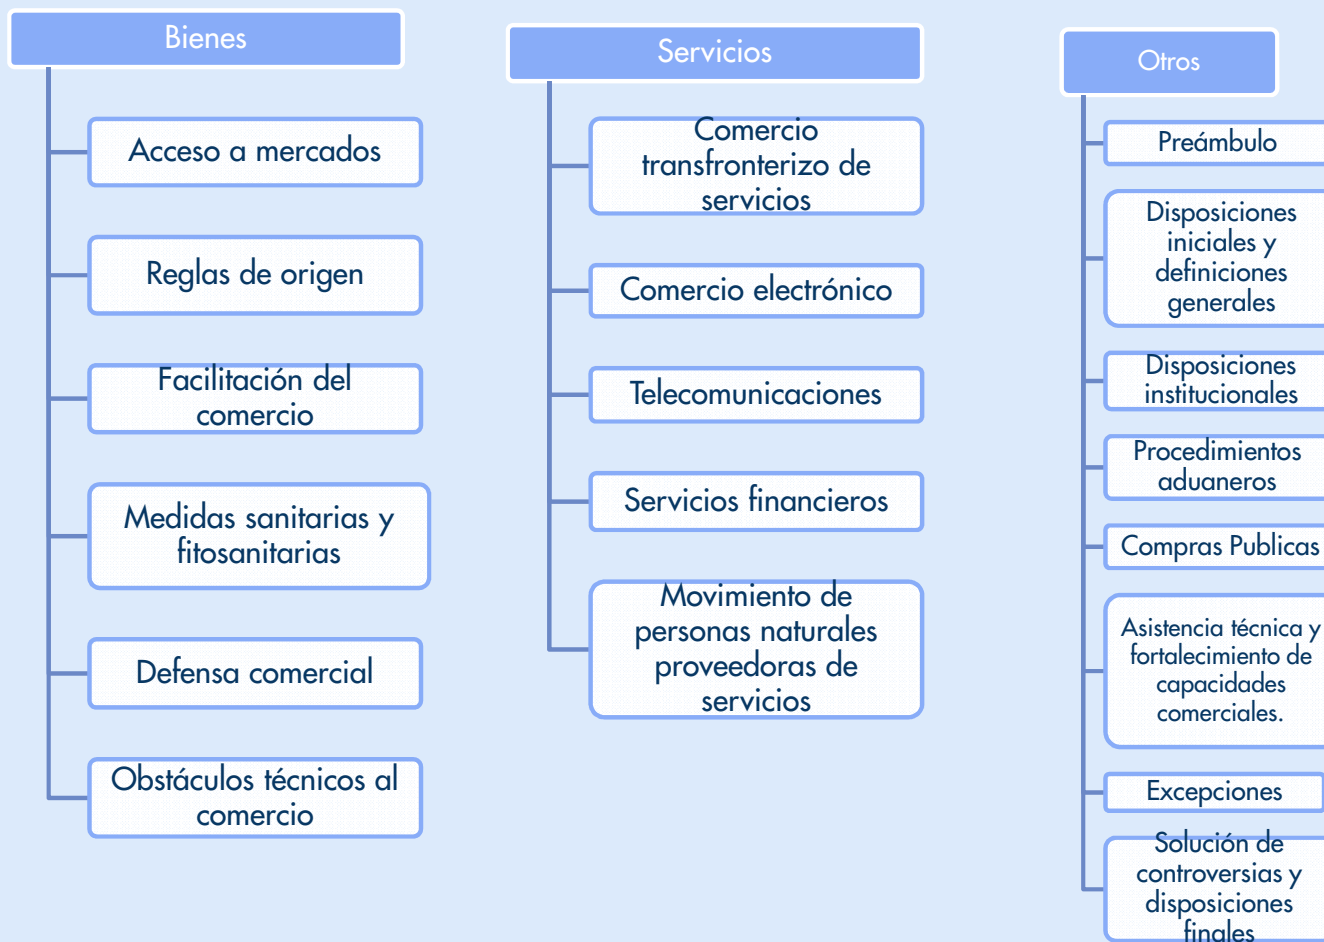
Bienes

Acceso a mercados

Reglas de origen

Facilitación del comercio

Medidas sanitarias y fitosanitarias

Defensa comercial

Obstáculos técnicos al comercio

Servicios

Comercio transfronterizo de servicios

Comercio electrónico

Telecomunicaciones

Servicios financieros

Movimiento de personas naturales proveedoras de servicios

Otros

Preámbulo

Disposiciones iniciales y definiciones generales

Disposiciones institucionales

Procedimientos aduaneros

Compras Publicas

Asistencia técnica y fortalecimiento de capacidades comerciales.

Excepciones

Solución de controversias y disposiciones finales